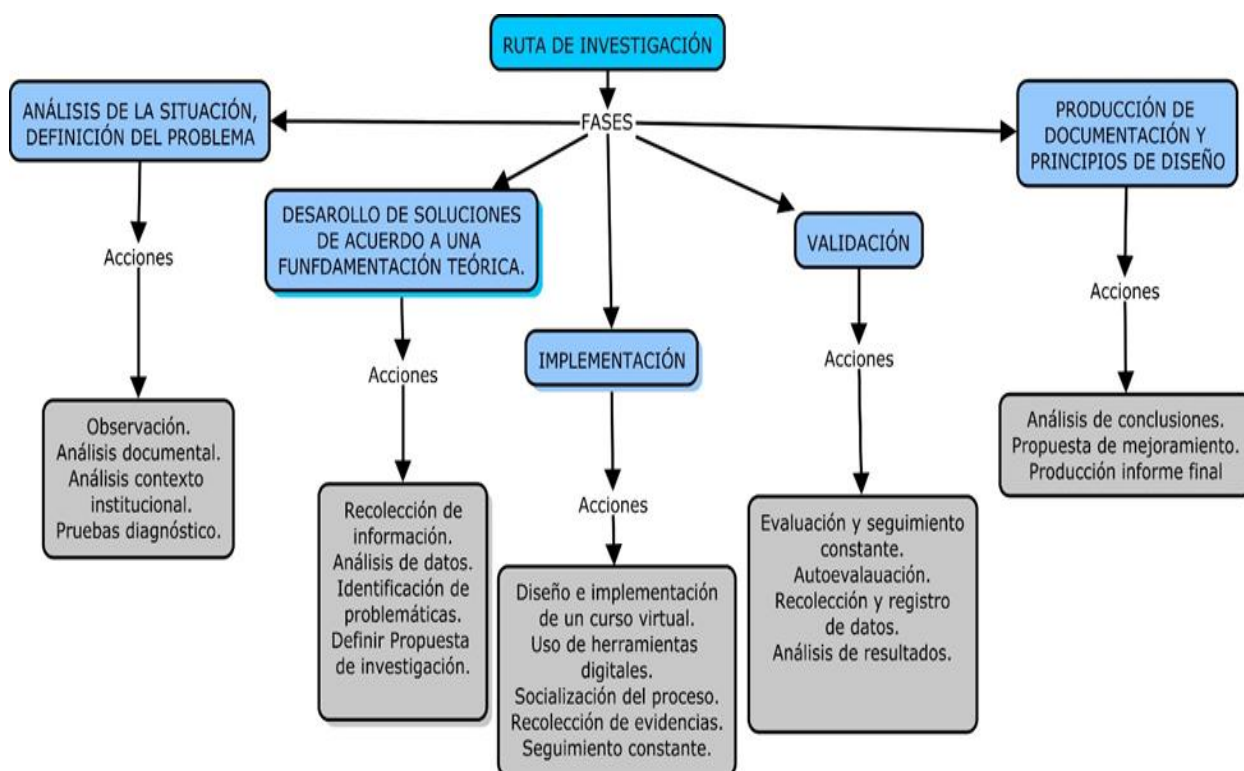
RUTA DE INVESTIGACIÓN

FASES

ANÁLISIS DE LA SITUACIÓN, DEFINICIÓN DEL PROBLEMA

Acciones

Observación.
Análisis documental.
Análisis contexto institucional.
Pruebas diagnóstico.

DESAROLLO DE SOLUCIONES DE ACUERDO A UNA FUNFDAMENTACIÓN TEÓRICA.

Acciones

Recolección de información.
Análisis de datos.
Identificación de problemáticas.
Definir Propuesta de investigación.

IMPLEMENTACIÓN

Acciones

Diseño e implementación de un curso virtual.
Uso de herramientas digitales.
Socialización del proceso.
Recolección de evidencias.
Seguimiento constante.

VALIDACIÓN

Acciones

Evaluación y seguimiento constante.
Autoevalauación.
Recolección y registro de datos.
Análisis de resultados.

PRODUCCIÓN DE DOCUMENTACIÓN Y PRINCIPIOS DE DISEÑO

Acciones

Análisis de conclusiones.
Propuesta de mejoramiento.
Producción informe final